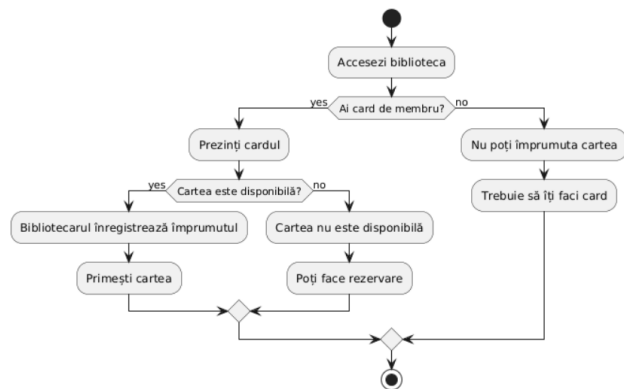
Accesezi biblioteca

yes
Ai card de membru?
no

Prezinți cardul

yes
Cartea este disponibilă?
no

Bibliotecarul înregistrează împrumutul

Primești cartea

Cartea nu este disponibilă

Poți face rezervare

Nu poți împrumuta cartea

Trebuie să îți faci card